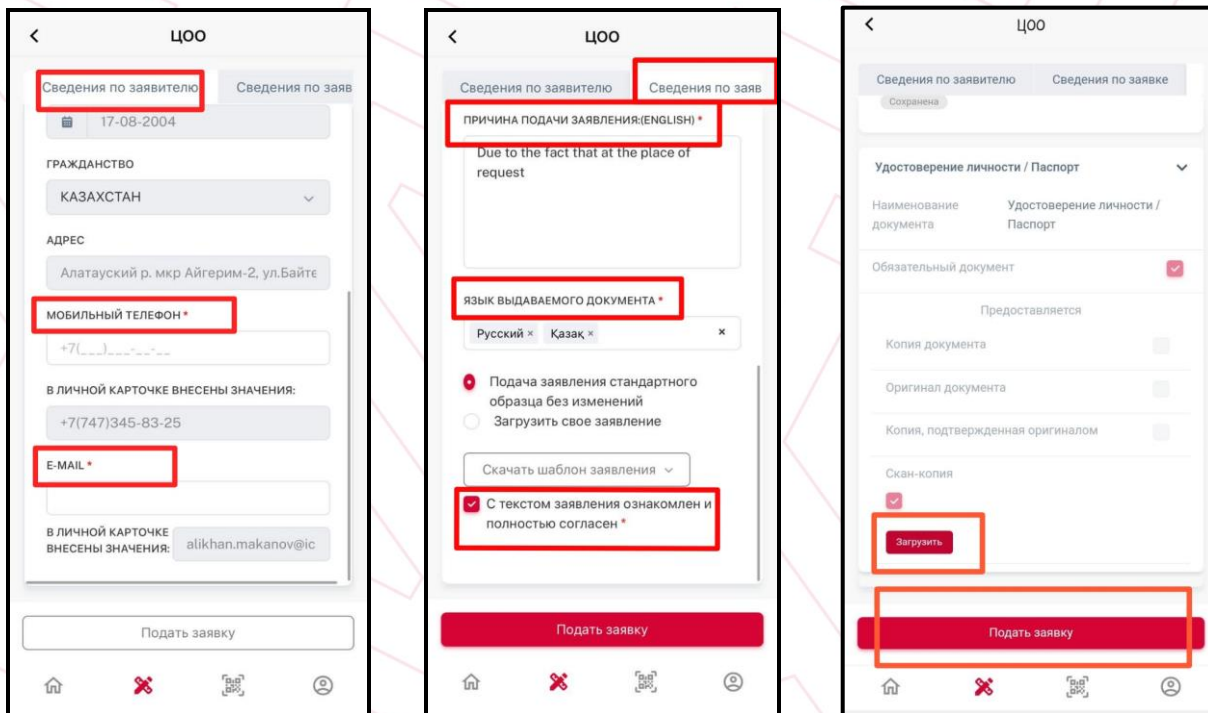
ЦОО

Сведения по заявителю | Сведения по заяв

17-08-2004

ГРАЖДАНСТВО

КАЗАХСТАН

АДРЕС

Алатауский р. мкр Айгерим-2, ул.Байте

МОБИЛЬНЫЙ ТЕЛЕФОН *

+7(___)___-__-__

В ЛИЧНОЙ КАРТОЧКЕ ВНЕСЕНЫ ЗНАЧЕНИЯ:

+7(747)345-83-25

E-MAIL *

В ЛИЧНОЙ КАРТОЧКЕ ВНЕСЕНЫ ЗНАЧЕНИЯ: alikhan.makanov@ic

Подать заявку

ЦОО

Сведения по заявителю | Сведения по заяв

ПРИЧИНА ПОДАЧИ ЗАЯВЛЕНИЯ:(ENGLISH) *

Due to the fact that at the place of request

ЯЗЫК ВЫДАВАЕМОГО ДОКУМЕНТА *

Русский × Қазақ × ×

Подача заявления стандартного образца без изменений

Загрузить свое заявление

Скачать шаблон заявления

С текстом заявления ознакомлен и полностью согласен *

Подать заявку

ЦОО

Сведения по заявителю | Сведения по заявке

Сохранена

Удостоверение личности / Паспорт

Наименование документа | Удостоверение личности / Паспорт

Обязательный документ

Предоставляется

Копия документа

Оригинал документа

Копия, подтвержденная оригиналом

Скан-копия

Загрузить

Подать заявку